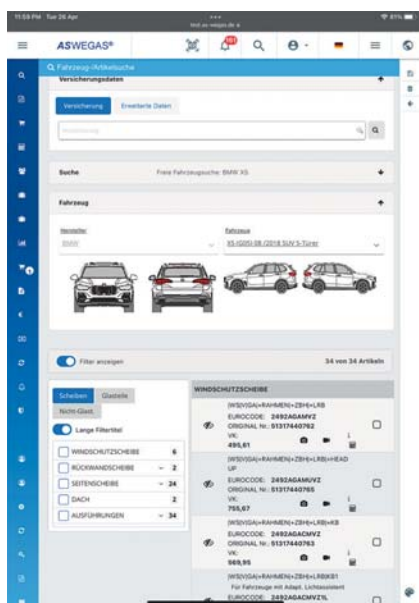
11:53 PM Tue 26 Apr
test.as-wegas.de
ASWEGAS®
Q Fahrzeug-/Artikelsuche
Versicherungsdaten
Versicherung
Erweiterte Daten
Suche
Freie Fahrzeugsuche: BMW X5
Fahrzeug
Hersteller
BMW
Fahrzeug
X5 (G05) 08/2018 SUV 5-Türer
Filter anzeigen
34 von 34 Artikeln
Scheiben
Glasteile
Nicht-Glas
Lange Filtertitel
WINDSCHUTZSCHEIBE 6
RÜCKWANDSCHEIBE 2
SEITENSCHEIBE 24
DACH 2
AUSFÜHRUNGEN 34
WINDSCHUTZSCHEIBE
[WS]+[VGA]+RAHMEN+ZBH+LRB
EUROCODE: 2492AGAMVZ
ORIGINAL Nr.: 51317440762
VK:
495,61
[WS]+[VGA]+RAHMEN+ZBH+LRB+HEAD UP
EUROCODE: 2492AGAMUVZ
ORIGINAL Nr.: 51317440765
VK:
755,67
[WS]+[VGA]+RAHMEN+ZBH+LRB+KB
EUROCODE: 2492AGACMVZ
ORIGINAL Nr.: 51317440763
VK:
569,95
[WS]+[VGA]+RAHMEN+ZBH+LRB/KB1
Für Fahrzeuge mit Adapt. Lichtassistent
EUROCODE: 2492AGACMVZ1L